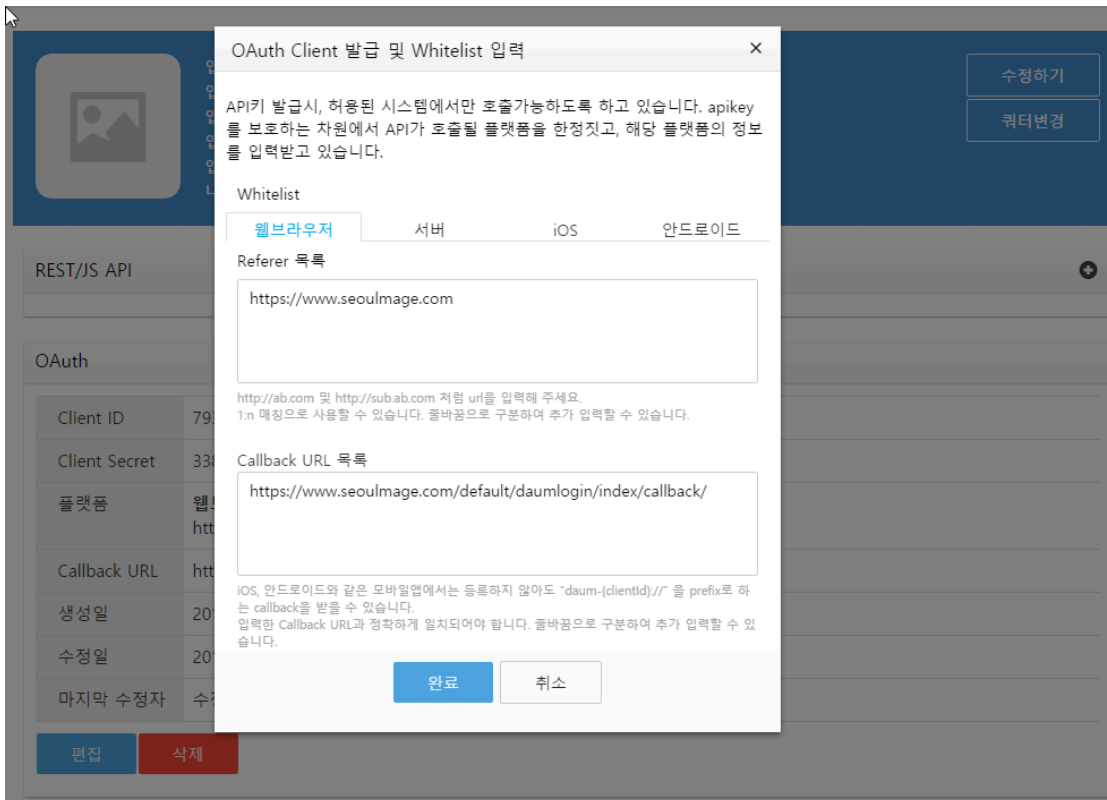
OAuth Client 발급 및 Whitelist 입력 ×

API키 발급시, 허용된 시스템에서만 호출가능하도록 하고 있습니다. apikey를 보호하는 차원에서 API가 호출될 플랫폼을 한정짓고, 해당 플랫폼의 정보를 입력받고 있습니다.

Whitelist

웹브라우저 서버 iOS 안드로이드

Referer 목록

https://www.seoulmage.com

http://ab.com 및 http://sub.ab.com 처럼 url을 입력해 주세요.
1:n 매칭으로 사용할 수 있습니다. 줄바꿈으로 구분하여 추가 입력할 수 있습니다.

Callback URL 목록

https://www.seoulmage.com/default/daumlogin/index/callback/

iOS, 안드로이드와 같은 모바일앱에서는 등록하지 않아도 "daum-{clientId}://" 을 prefix로 하는 callback을 받을 수 있습니다.
입력한 Callback URL과 정확하게 일치되어야 합니다. 줄바꿈으로 구분하여 추가 입력할 수 있습니다.

완료 취소

수정하기
쿼터변경

REST/JS API

OAuth

Client ID 79
Client Secret 33
플랫폼 웹 htt
Callback URL htt
생성일 20
수정일 20
마지막 수정자 수

편집 삭제